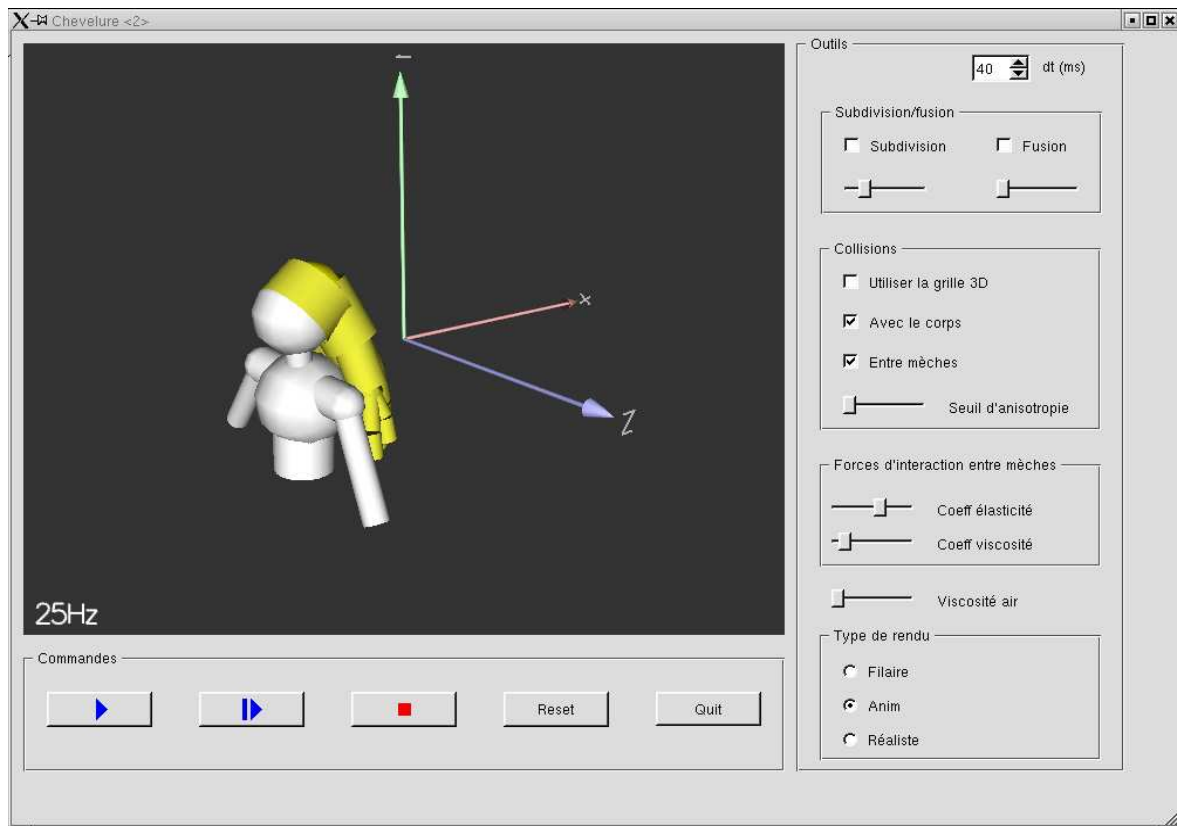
Chevelure <2>

x

Z

25Hz

Commandes

Reset

Quit

Outils

40 dt (ms)

Subdivision/fusion

Subdivision

Fusion

Collisions

Utiliser la grille 3D

Avec le corps

Entre mèches

Seuil d'anisotropie

Forces d'interaction entre mèches

Coeff élasticité

Coeff viscosité

Viscosité air

Type de rendu

Filaire

Anim

Réaliste